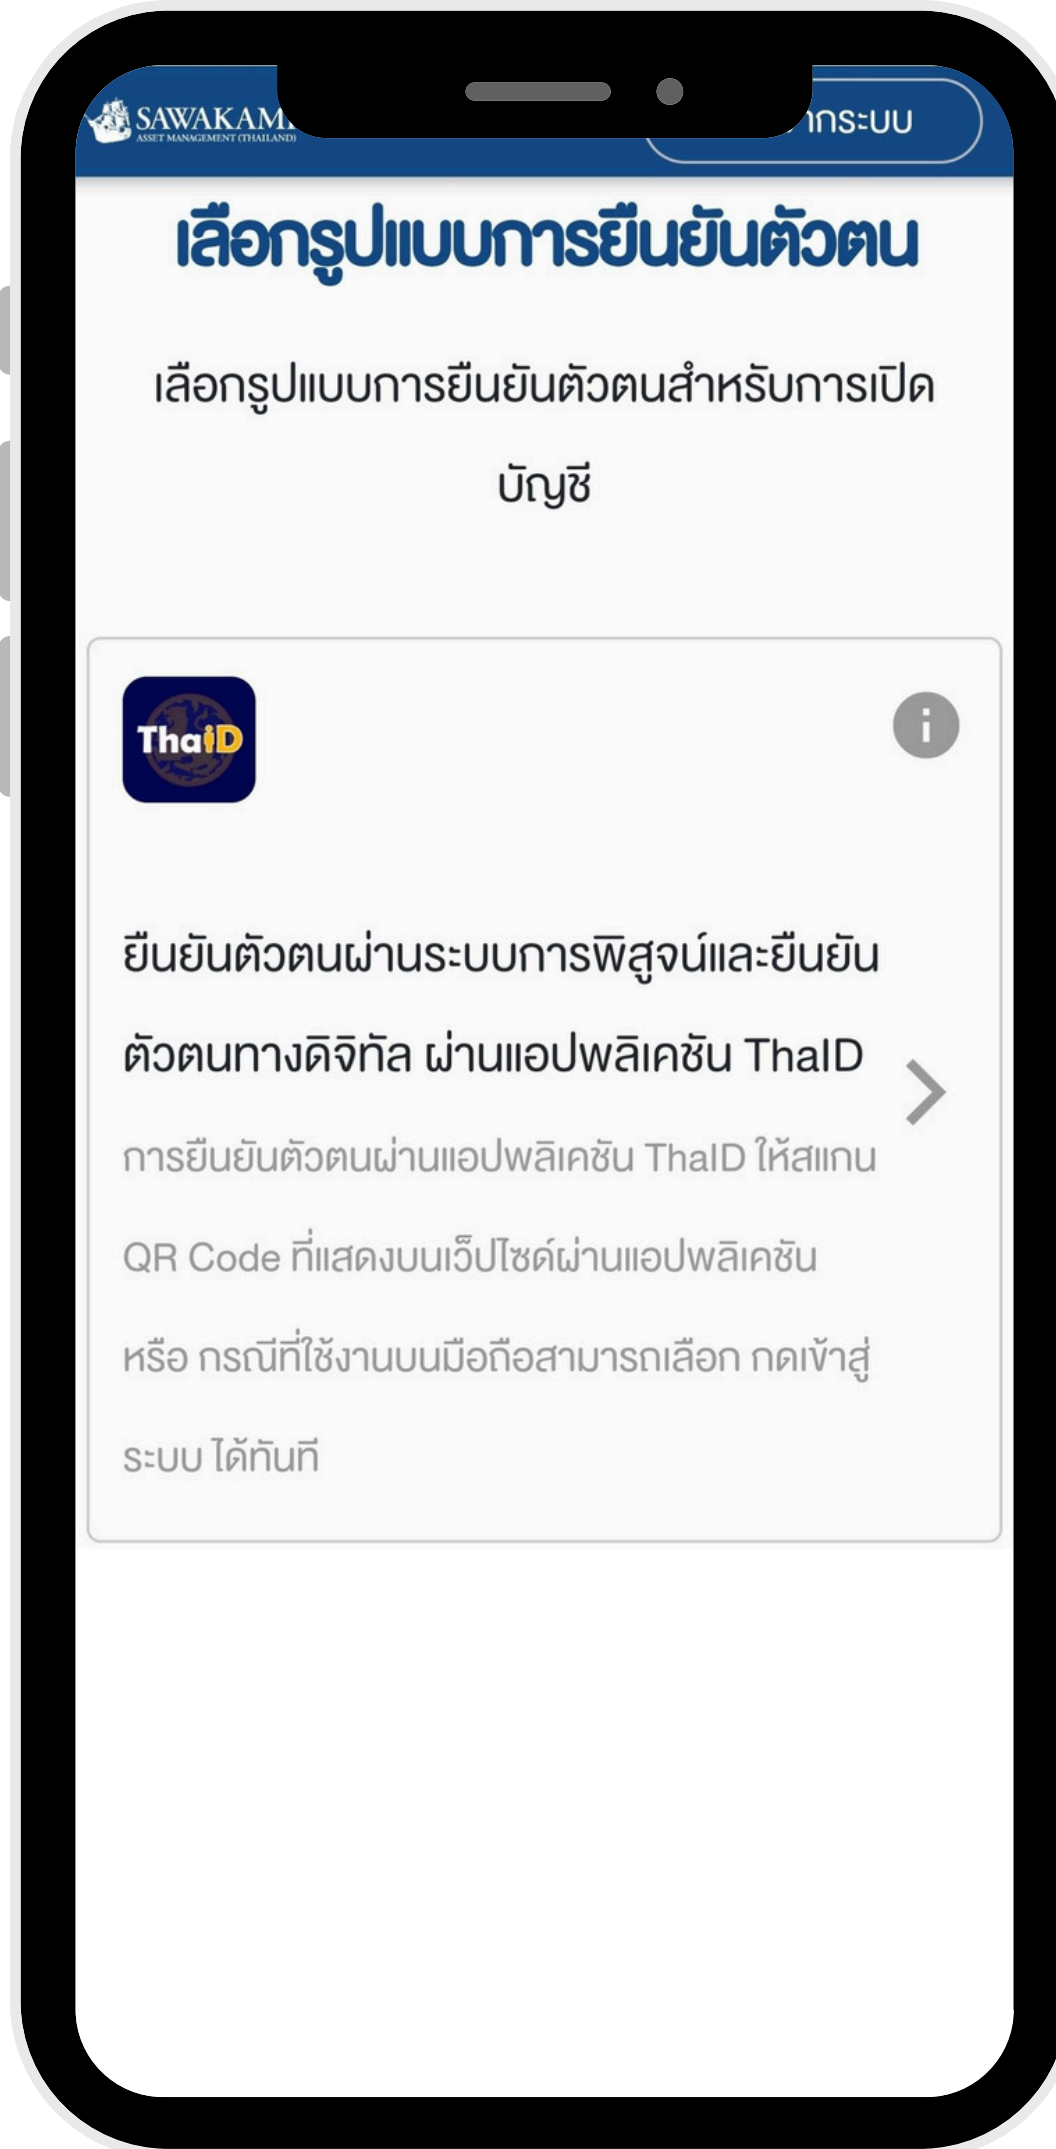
SAWAKAM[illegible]
ASSET MANAGEMENT (THAILAND)

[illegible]ากระบบ

เลือกรูปแบบการยืนยันตัวตน

เลือกรูปแบบการยืนยันตัวตนสำหรับการเปิดบัญชี

ThaiD

ยืนยันตัวตนผ่านระบบการพิสูจน์และยืนยันตัวตนทางดิจิทัล ผ่านแอปพลิเคชัน ThaID

การยืนยันตัวตนผ่านแอปพลิเคชัน ThaID ให้สแกน QR Code ที่แสดงบนเว็ปไซด์ผ่านแอปพลิเคชัน หรือ กรณีที่ใช้งานบนมือถือสามารถเลือก กดเข้าสู่ระบบ ได้ทันที